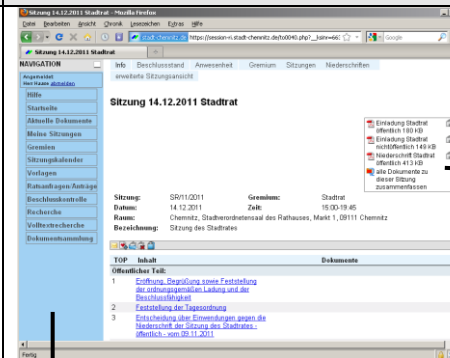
Sitzung 14.12.2011 Stadtrat - Mozilla Firefox

Datei Bearbeiten Ansicht Chronik Lesezeichen Extras Hilfe

stadt-chemnitz.de https://session-ri.stadt-chemnitz.de/to0040.php?__ksinr=66: Google

Sitzung 14.12.2011 Stadtrat

NAVIGATION

Angemeldet: Herr Name abmelden

Hilfe
Startseite
Aktuelle Dokumente
Meine Sitzungen
Gremien
Sitzungskalender
Vorlagen
Ratsanfragen/Anträge
Beschlusskontrolle
Recherche
Volltextrecherche
Dokumentsammlung

Info Beschlussstand Anwesenheit Gremium Sitzungen Niederschriften

erweiterte Sitzungsansicht

Sitzung 14.12.2011 Stadtrat

Einladung Stadtrat öffentlich 180 KB
Einladung Stadtrat nichtöffentlich 149 KB
Niederschrift Stadtrat öffentlich 413 KB
alle Dokumente zu dieser Sitzung zusammenfassen

Sitzung: SR/11/2011 Gremium: Stadtrat
Datum: 14.12.2011 Zeit: 15:00-19:45
Raum: Chemnitz, Stadtverordnetensaal des Rathauses, Markt 1, 09111 Chemnitz
Bezeichnung: Sitzung des Stadtrates

| TOP | Inhalt | Dokumente |
|---|---|---|
| Öffentlicher Teil: | | |
| 1 | Eröffnung, Begrüßung sowie Feststellung der ordnungsgemäßen Ladung und der Beschlussfähigkeit | |
| 2 | Feststellung der Tagesordnung | |
| 3 | Entscheidung über Einwendungen gegen die Niederschrift der Sitzung des Stadtrates - öffentlich - vom 09.11.2011 | |

Fertig